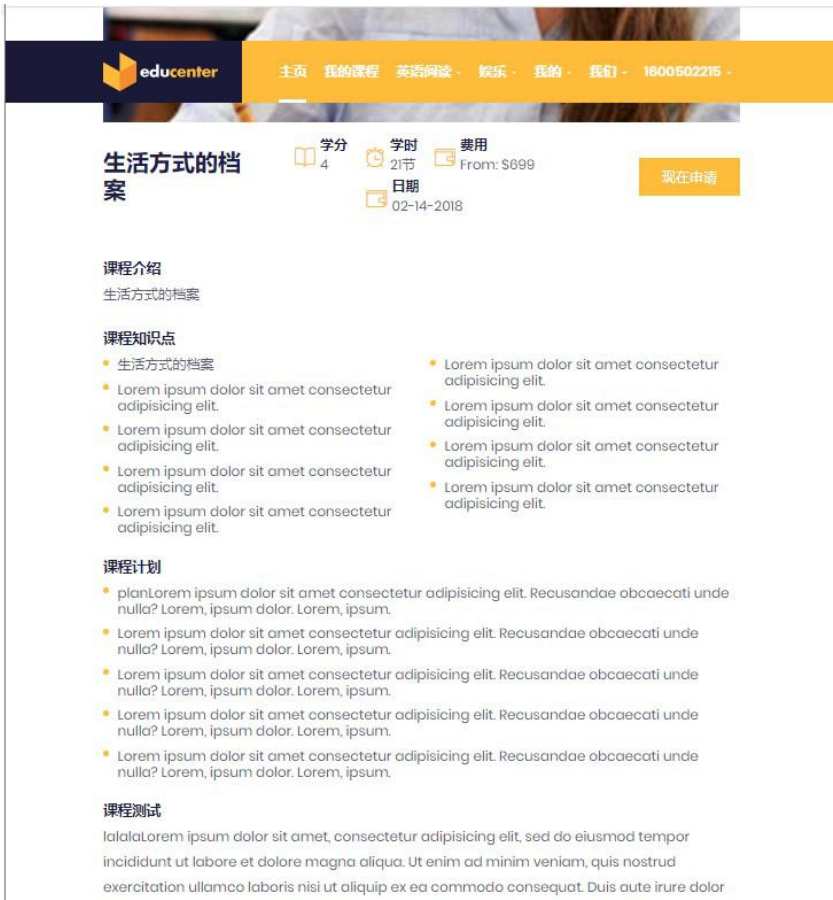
educenter

主页 我的课程 英语阅读 娱乐 我的 我们 1600502215

生活方式的档案

学分
4

学时
21节

费用
From: $699

日期
02-14-2018

现在申请

课程介绍

生活方式的档案

课程知识点

- 生活方式的档案
- Lorem ipsum dolor sit amet consectetur adipisicing elit.
- Lorem ipsum dolor sit amet consectetur adipisicing elit.
- Lorem ipsum dolor sit amet consectetur adipisicing elit.
- Lorem ipsum dolor sit amet consectetur adipisicing elit.

- Lorem ipsum dolor sit amet consectetur adipisicing elit.
- Lorem ipsum dolor sit amet consectetur adipisicing elit.
- Lorem ipsum dolor sit amet consectetur adipisicing elit.
- Lorem ipsum dolor sit amet consectetur adipisicing elit.

课程计划

- planLorem ipsum dolor sit amet consectetur adipisicing elit. Recusandae obcaecati unde nulla? Lorem, ipsum dolor. Lorem, ipsum.
- Lorem ipsum dolor sit amet consectetur adipisicing elit. Recusandae obcaecati unde nulla? Lorem, ipsum dolor. Lorem, ipsum.
- Lorem ipsum dolor sit amet consectetur adipisicing elit. Recusandae obcaecati unde nulla? Lorem, ipsum dolor. Lorem, ipsum.
- Lorem ipsum dolor sit amet consectetur adipisicing elit. Recusandae obcaecati unde nulla? Lorem, ipsum dolor. Lorem, ipsum.
- Lorem ipsum dolor sit amet consectetur adipisicing elit. Recusandae obcaecati unde nulla? Lorem, ipsum dolor. Lorem, ipsum.

课程测试

lalalaLorem ipsum dolor sit amet, consectetur adipisicing elit, sed do eiusmod tempor incididunt ut labore et dolore magna aliqua. Ut enim ad minim veniam, quis nostrud exercitation ullamco laboris nisi ut aliquip ex ea commodo consequat. Duis aute irure dolor